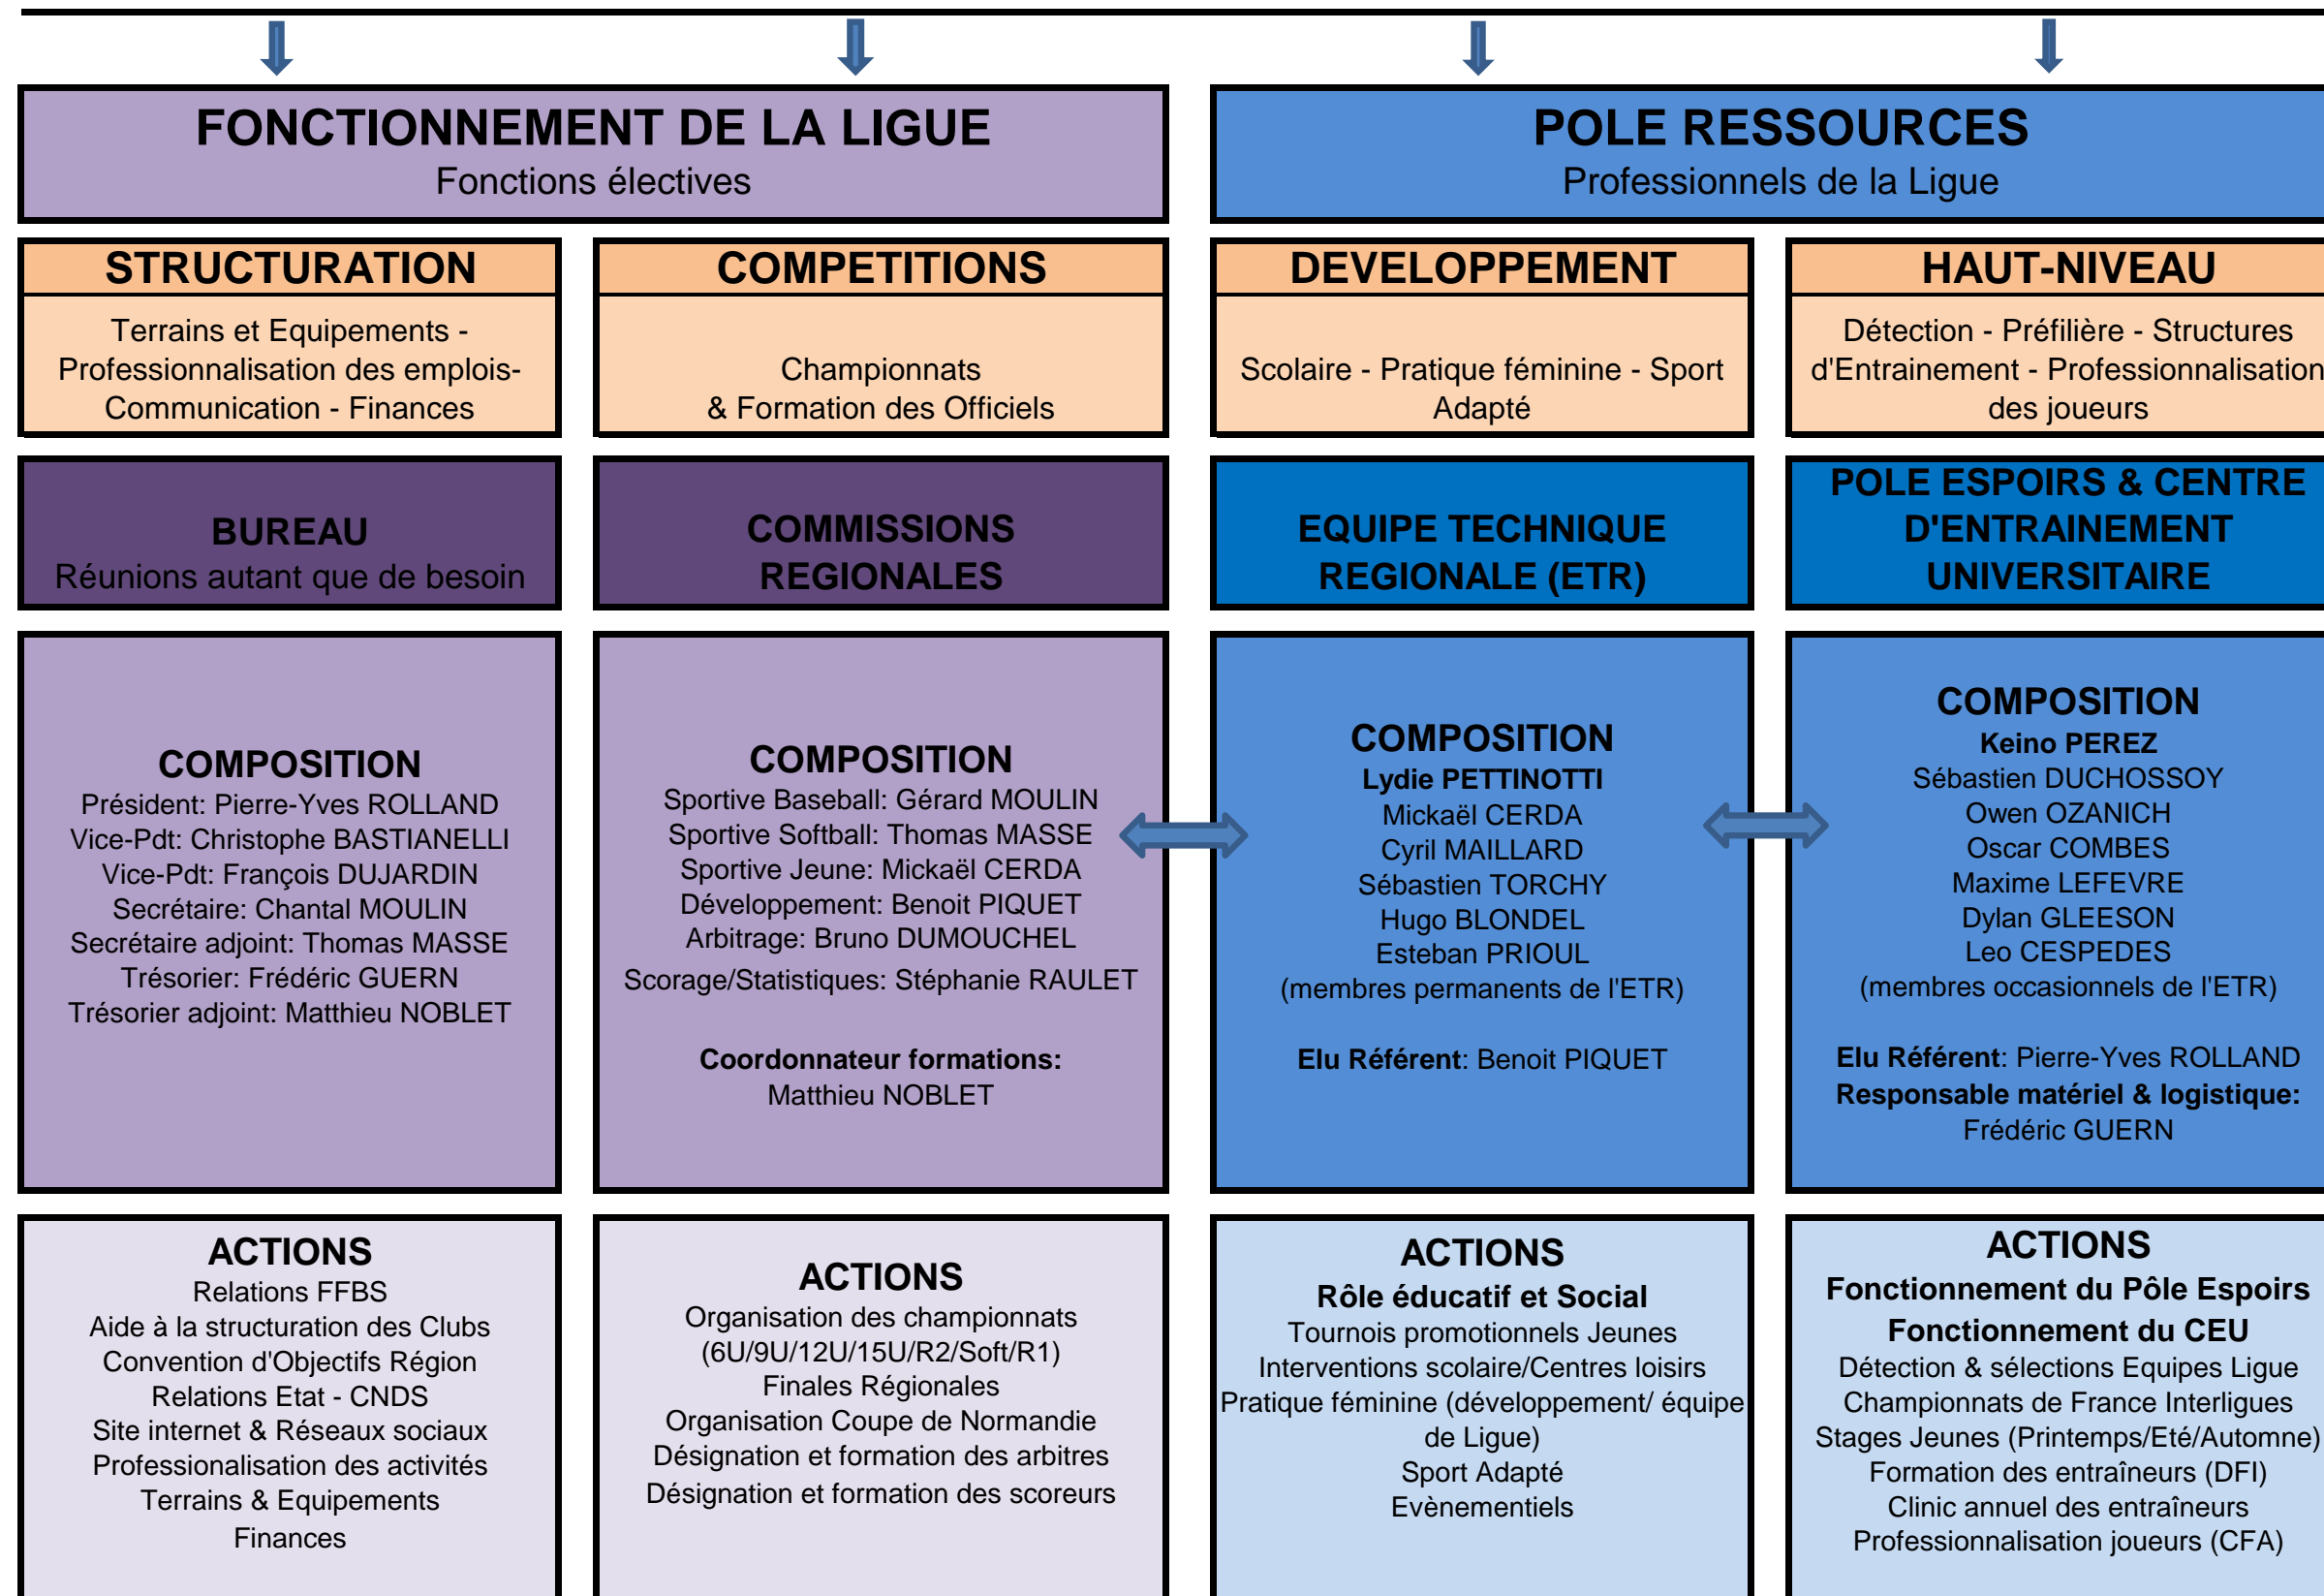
FONCTIONNEMENT DE LA LIGUE
Fonctions électives

POLE RESSOURCES
Professionnels de la Ligue

STRUCTURATION
Terrains et Equipements - Professionnalisation des emplois- Communication - Finances

COMPETITIONS
Championnats & Formation des Officiels

DEVELOPPEMENT
Scolaire - Pratique féminine - Sport Adapté

HAUT-NIVEAU
Détection - Préfilière - Structures d'Entrainement - Professionnalisation des joueurs

BUREAU
Réunions autant que de besoin

COMMISSIONS REGIONALES

EQUIPE TECHNIQUE REGIONALE (ETR)

POLE ESPOIRS & CENTRE D'ENTRAINEMENT UNIVERSITAIRE

COMPOSITION
Président: Pierre-Yves ROLLAND
Vice-Pdt: Christophe BASTIANELLI
Vice-Pdt: François DUJARDIN
Secrétaire: Chantal MOULIN
Secrétaire adjoint: Thomas MASSE
Trésorier: Frédéric GUERN
Trésorier adjoint: Matthieu NOBLET

COMPOSITION
Sportive Baseball: Gérard MOULIN
Sportive Softball: Thomas MASSE
Sportive Jeune: Mickaël CERDA
Développement: Benoit PIQUET
Arbitrage: Bruno DUMOUCHEL
Scorage/Statistiques: Stéphanie RAULET

Coordonnateur formations:
Matthieu NOBLET

COMPOSITION
Lydie PETTINOTTI
Mickaël CERDA
Cyril MAILLARD
Sébastien TORCHY
Hugo BLONDEL
Esteban PRIOUL
(membres permanents de l'ETR)

Elu Référent: Benoit PIQUET

COMPOSITION
Keino PEREZ
Sébastien DUCHOSSOY
Owen OZANICH
Oscar COMBES
Maxime LEFEVRE
Dylan GLEESON
Leo CESPEDES
(membres occasionnels de l'ETR)

Elu Référent: Pierre-Yves ROLLAND
Responsable matériel & logistique:
Frédéric GUERN

ACTIONS
Relations FFBS
Aide à la structuration des Clubs
Convention d'Objectifs Région
Relations Etat - CNDS
Site internet & Réseaux sociaux
Professionalisation des activités
Terrains & Equipements
Finances

ACTIONS
Organisation des championnats (6U/9U/12U/15U/R2/Soft/R1)
Finales Régionales
Organisation Coupe de Normandie
Désignation et formation des arbitres
Désignation et formation des scoreurs

ACTIONS
Rôle éducatif et Social
Tournois promotionnels Jeunes
Interventions scolaire/Centres loisirs
Pratique féminine (développement/ équipe de Ligue)
Sport Adapté
Evènementiels

ACTIONS
Fonctionnement du Pôle Espoirs
Fonctionnement du CEU
Détection & sélections Equipes Ligue
Championnats de France Interligues
Stages Jeunes (Printemps/Eté/Automne)
Formation des entraîneurs (DFI)
Clinic annuel des entraîneurs
Professionnalisation joueurs (CFA)